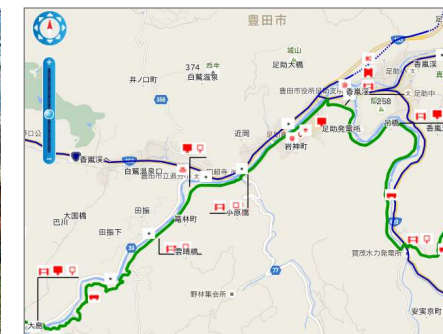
豊田市
374
井ノ口町
白鷺温泉
358
城山
足助大橋
豊田市役所足助支所
香嵐渓
足助町
香嵐渓
白鷺温泉口
近岡
岩神町
足助発電所
258
香嵐渓
大岡橋
巴川
田振
田振下
高林町
小原橋
岩崎橋
77
野林集会所
霞渡水力発電所
安実京町
大島